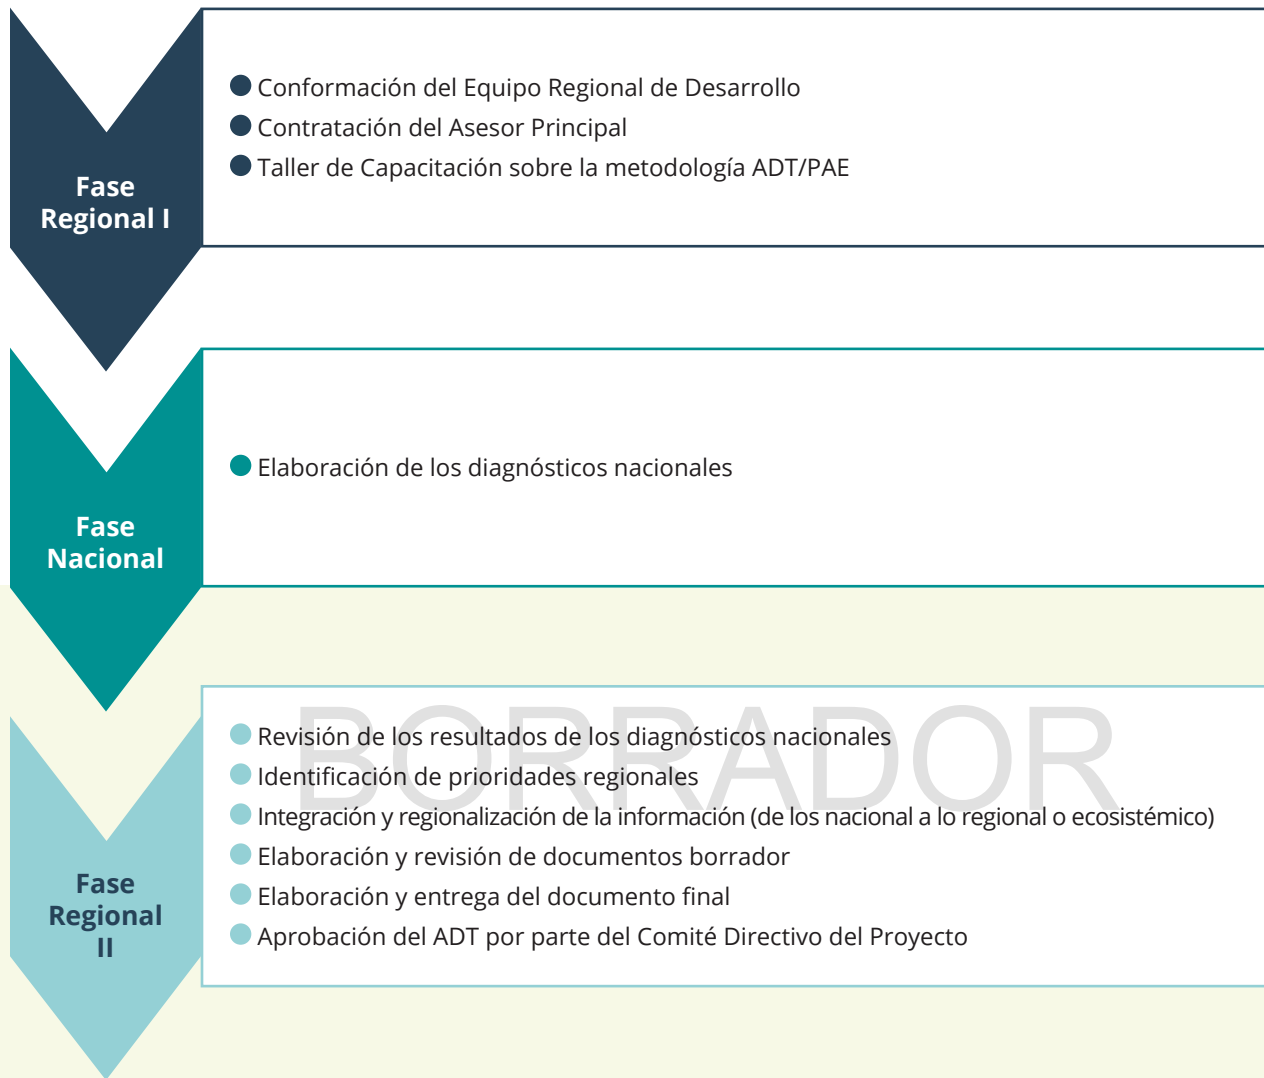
Fase Regional I

Conformación del Equipo Regional de Desarrollo
Contratación del Asesor Principal
Taller de Capacitación sobre la metodología ADT/PAE

Fase Nacional

Elaboración de los diagnósticos nacionales

Fase Regional II

Revisión de los resultados de los diagnósticos nacionales
Identificación de prioridades regionales
Integración y regionalización de la información (de los nacional a lo regional o ecosistémico)
Elaboración y revisión de documentos borrador
Elaboración y entrega del documento final
Aprobación del ADT por parte del Comité Directivo del Proyecto

BORRADOR